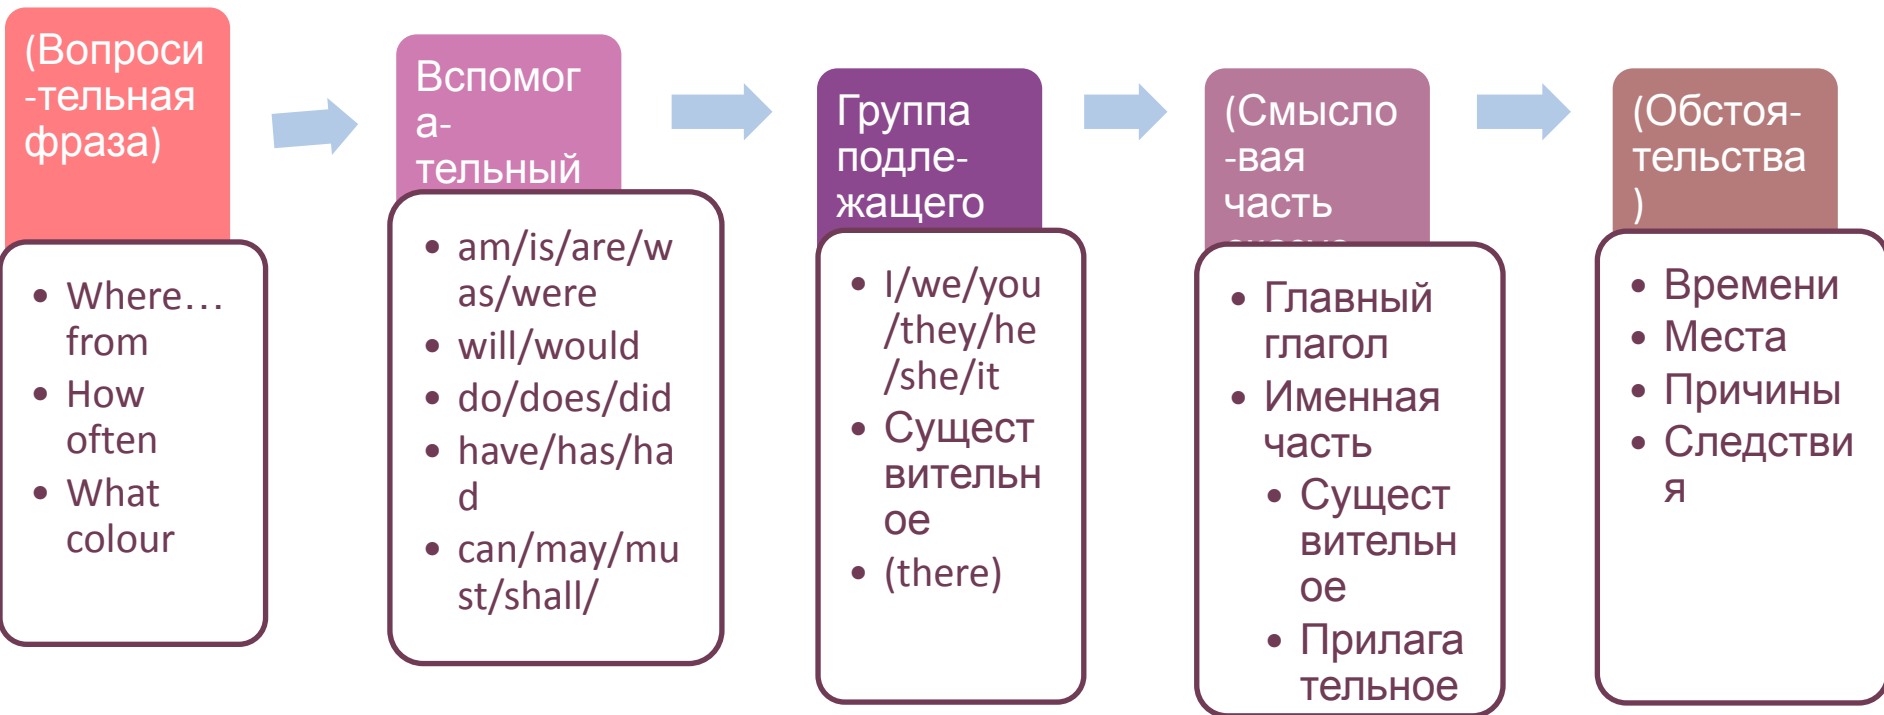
(Вопроси-тельная фраза)

- Where… from
- How often
- What colour

Вспомога-тельный

- am/is/are/was/were
- will/would
- do/does/did
- have/has/had
- can/may/must/shall/

Группа подле-жащего

- I/we/you/they/he/she/it
- Существительное
- (there)

(Смысло-вая часть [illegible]

- Главный глагол
- Именная часть
  - Существительное
  - Прилагательное

(Обстоя-тельства)

- Времени
- Места
- Причины
- Следствия